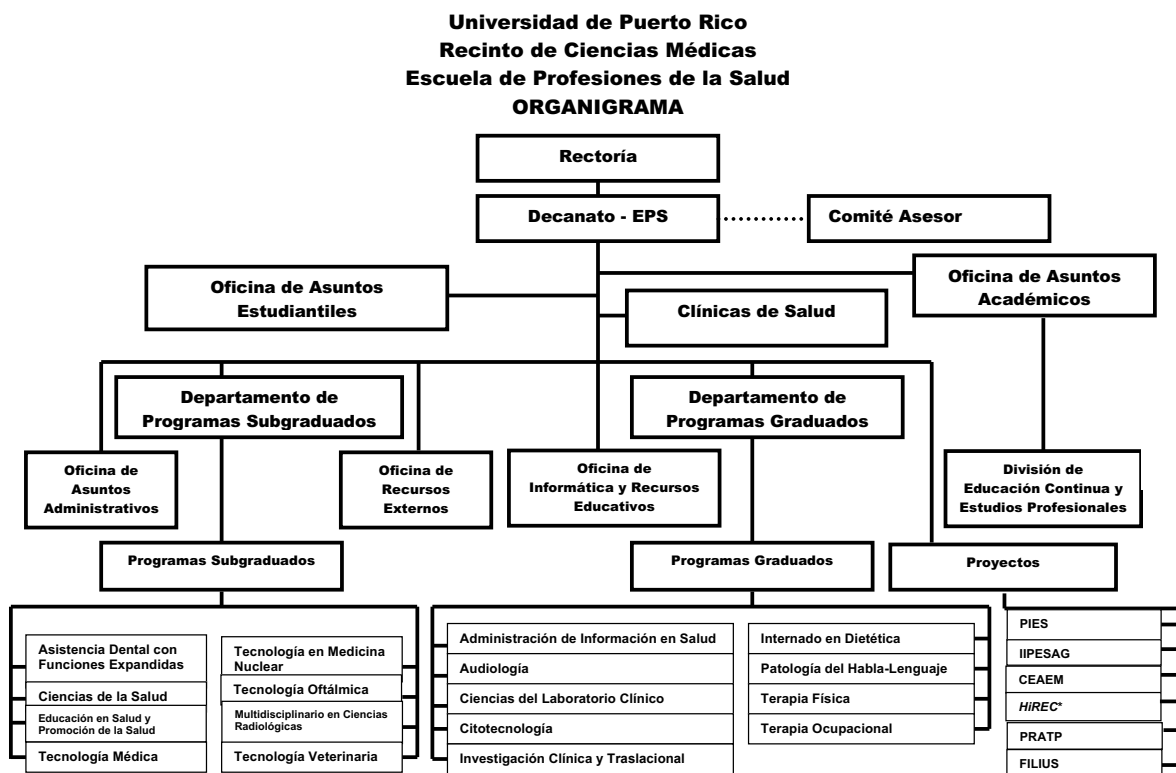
Universidad de Puerto Rico
Recinto de Ciencias Médicas
Escuela de Profesiones de la Salud
ORGANIGRAMA

Rectoría

Decanato - EPS

Comité Asesor

Oficina de Asuntos Estudiantiles

Clínicas de Salud

Oficina de Asuntos Académicos

Departamento de Programas Subgraduados

Departamento de Programas Graduados

Oficina de Asuntos Administrativos

Oficina de Recursos Externos

Oficina de Informática y Recursos Educativos

División de Educación Continua y Estudios Profesionales

Programas Subgraduados

Programas Graduados

Proyectos

Asistencia Dental con Funciones Expandidas
Ciencias de la Salud
Educación en Salud y Promoción de la Salud
Tecnología Médica

Tecnología en Medicina Nuclear
Tecnología Oftálmica
Multidisciplinario en Ciencias Radiológicas
Tecnología Veterinaria

Administración de Información en Salud
Audiología
Ciencias del Laboratorio Clínico
Citotecnología
Investigación Clínica y Traslacional

Internado en Dietética
Patología del Habla-Lenguaje
Terapia Física
Terapia Ocupacional

PIES
IIPESAG
CEAEM
HiREC*
PRATP
FILIUS